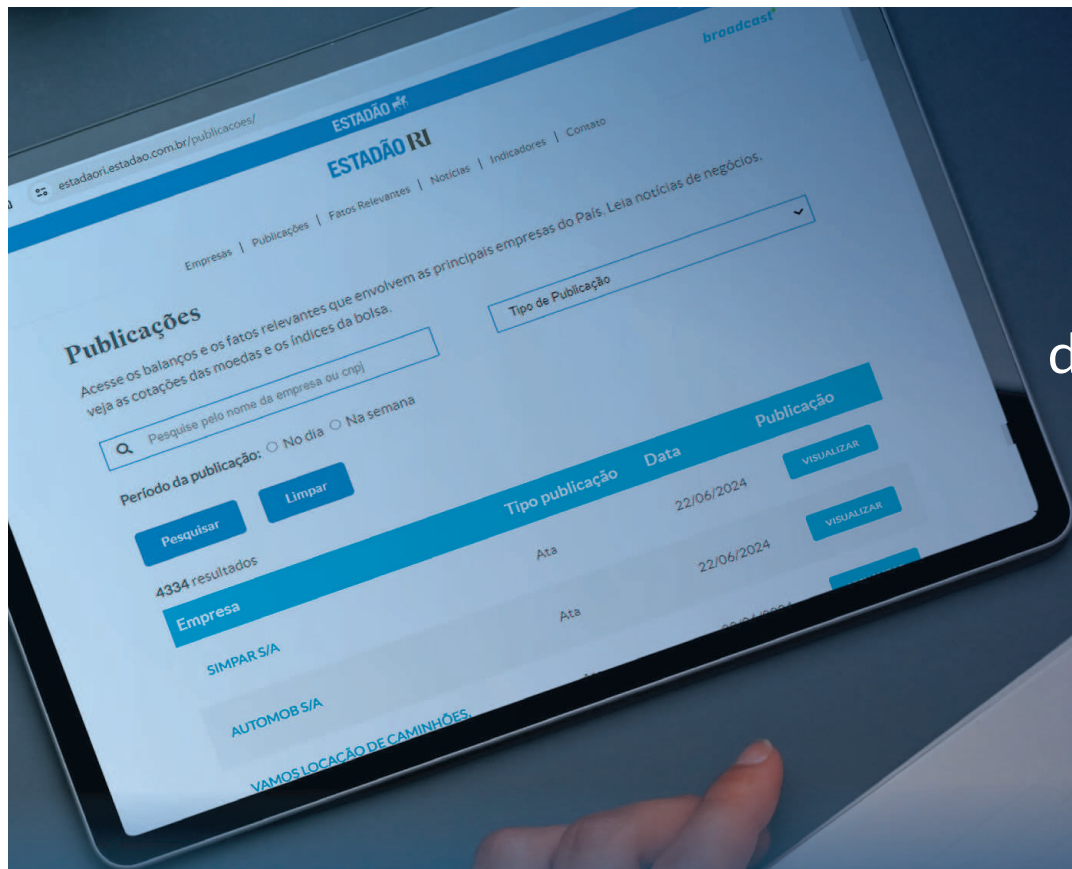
estadaori.estadao.com.br/publicacoes/

ESTADÃO

broadcast

ESTADÃO RI

Empresas | Publicações | Fatos Relevantes | Notícias | Indicadores | Contato

Publicações

Acesse os balanços e os fatos relevantes que envolvem as principais empresas do País. Leia notícias de negócios, veja as cotações das moedas e os índices da bolsa.

Pesquise pelo nome da empresa ou cnpj

Tipo de Publicação

Período da publicação: ○ No dia ○ Na semana

Pesquisar

Limpar

4334 resultados

| Empresa | Tipo publicação | Data | Publicação |
|---|---|---|---|
| SIMPAR S/A | Ata | 22/06/2024 | VISUALIZAR |
| AUTOMOB S/A | Ata | 22/06/2024 | VISUALIZAR |
| VAMOS LOCAÇÃO DE CAMINHÕES, | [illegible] | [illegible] | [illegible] |

d